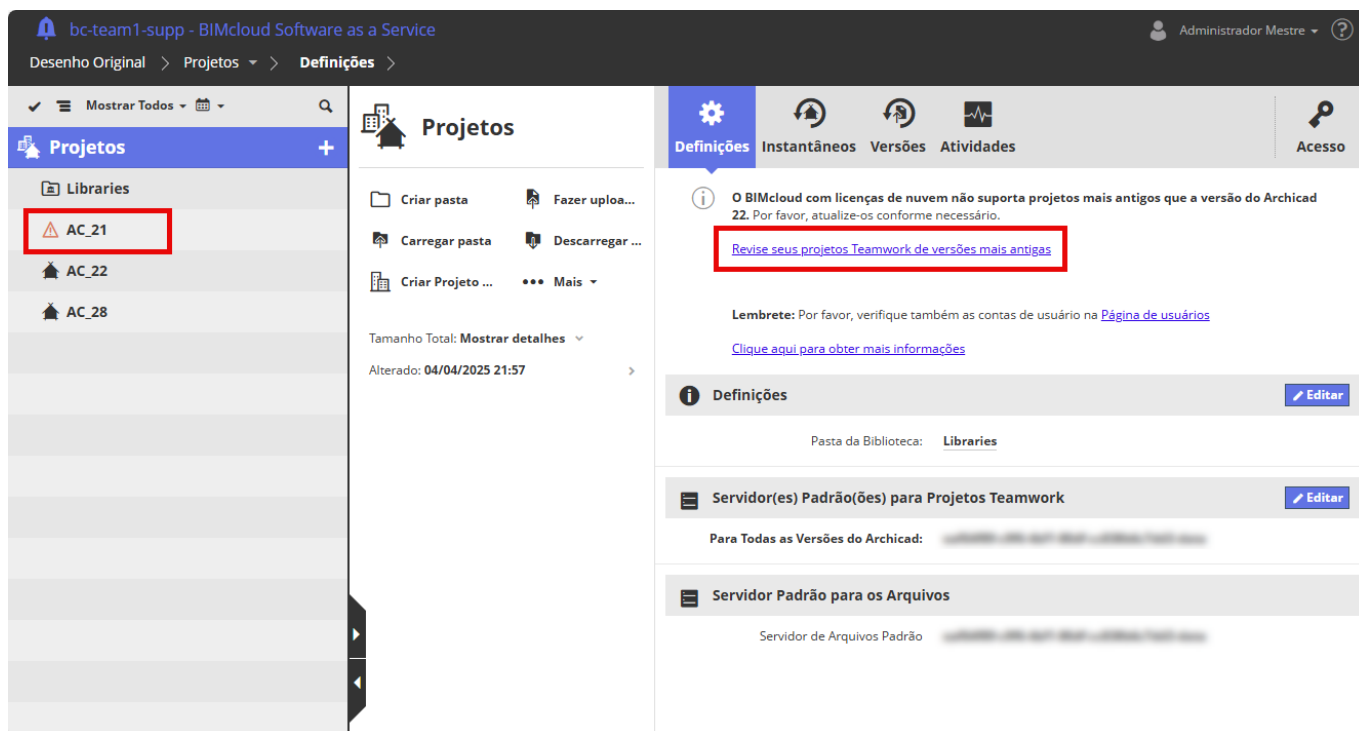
bc-team1-supp - BIMcloud Software as a Service

Administrador Mestre ?

Desenho Original > Projetos > Definições >

Mostrar Todos

Projetos +

Libraries

AC_21

AC_22

AC_28

Projetos

Criar pasta

Fazer uploa...

Carregar pasta

Descarregar ...

Criar Projeto ...

Mais

Tamanho Total: Mostrar detalhes

Alterado: 04/04/2025 21:57

Definições Instantâneos Versões Atividades Acesso

O BIMcloud com licenças de nuvem não suporta projetos mais antigos que a versão do Archicad 22. Por favor, atualize-os conforme necessário.

Revise seus projetos Teamwork de versões mais antigas

Lembrete: Por favor, verifique também as contas de usuário na Página de usuários

Clique aqui para obter mais informações

Definições

Editar

Pasta da Biblioteca: Libraries

Servidor(es) Padrão(ões) para Projetos Teamwork

Editar

Para Todas as Versões do Archicad: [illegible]

Servidor Padrão para os Arquivos

Servidor de Arquivos Padrão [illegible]